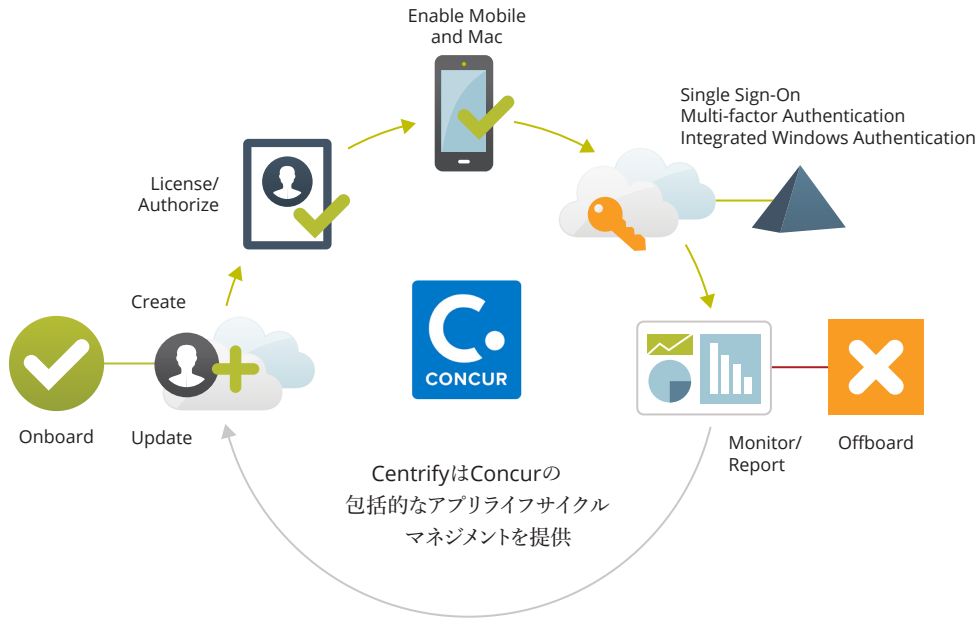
Enable Mobile and Mac

Single Sign-On
Multi-factor Authentication
Integrated Windows Authentication

License/ Authorize

Create

CONCUR

Onboard

Update

Monitor/ Report

Offboard

CentrifyはConcurの
包括的なアプリライフサイクル
マネジメントを提供